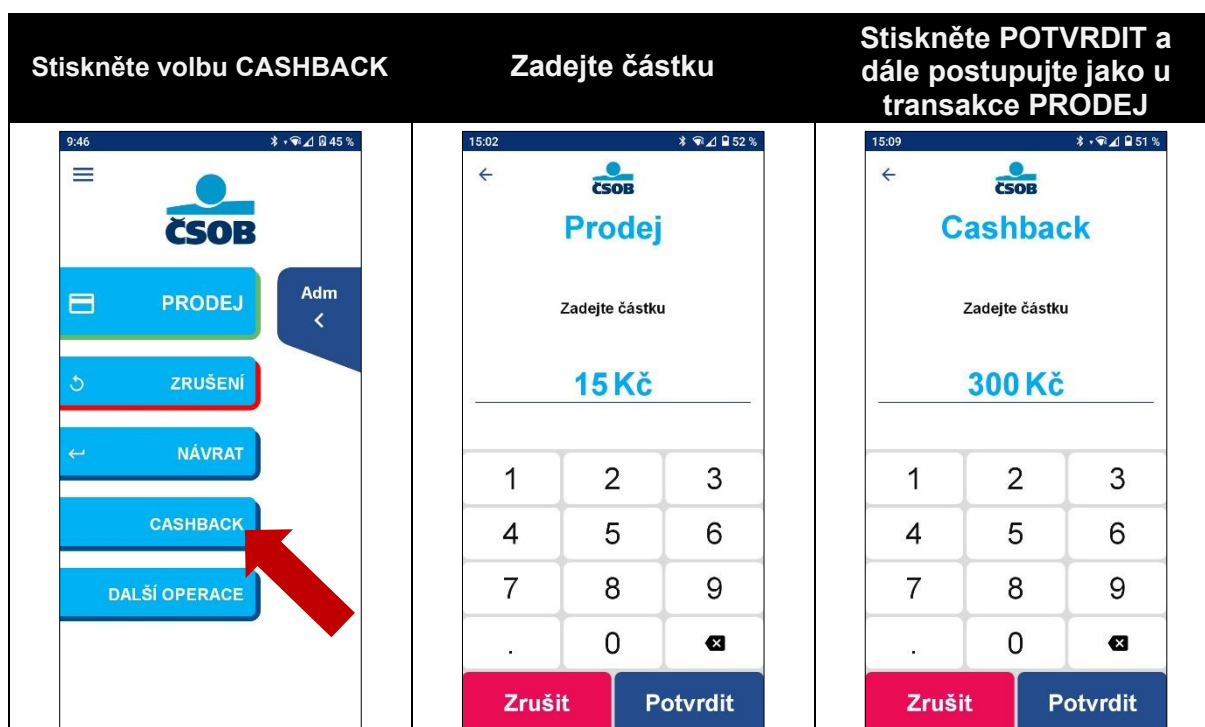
| Stiskněte volbu CASHBACK | Zadejte částku | Stiskněte POTVRDIT a dále postupujte jako u transakce PRODEJ |
|---|---|---|
| 9:46 45 % ČSOB PRODEJ Adm ZRUŠENÍ NÁVRAT CASHBACK DALŠÍ OPERACE | 15:02 52 % ← ČSOB Prodej Zadejte částku 15 Kč 1 2 3 4 5 6 7 8 9 . 0 Zrušit Potvrdit | 15:09 51 % ← ČSOB Cashback Zadejte částku 300 Kč 1 2 3 4 5 6 7 8 9 . 0 Zrušit Potvrdit |